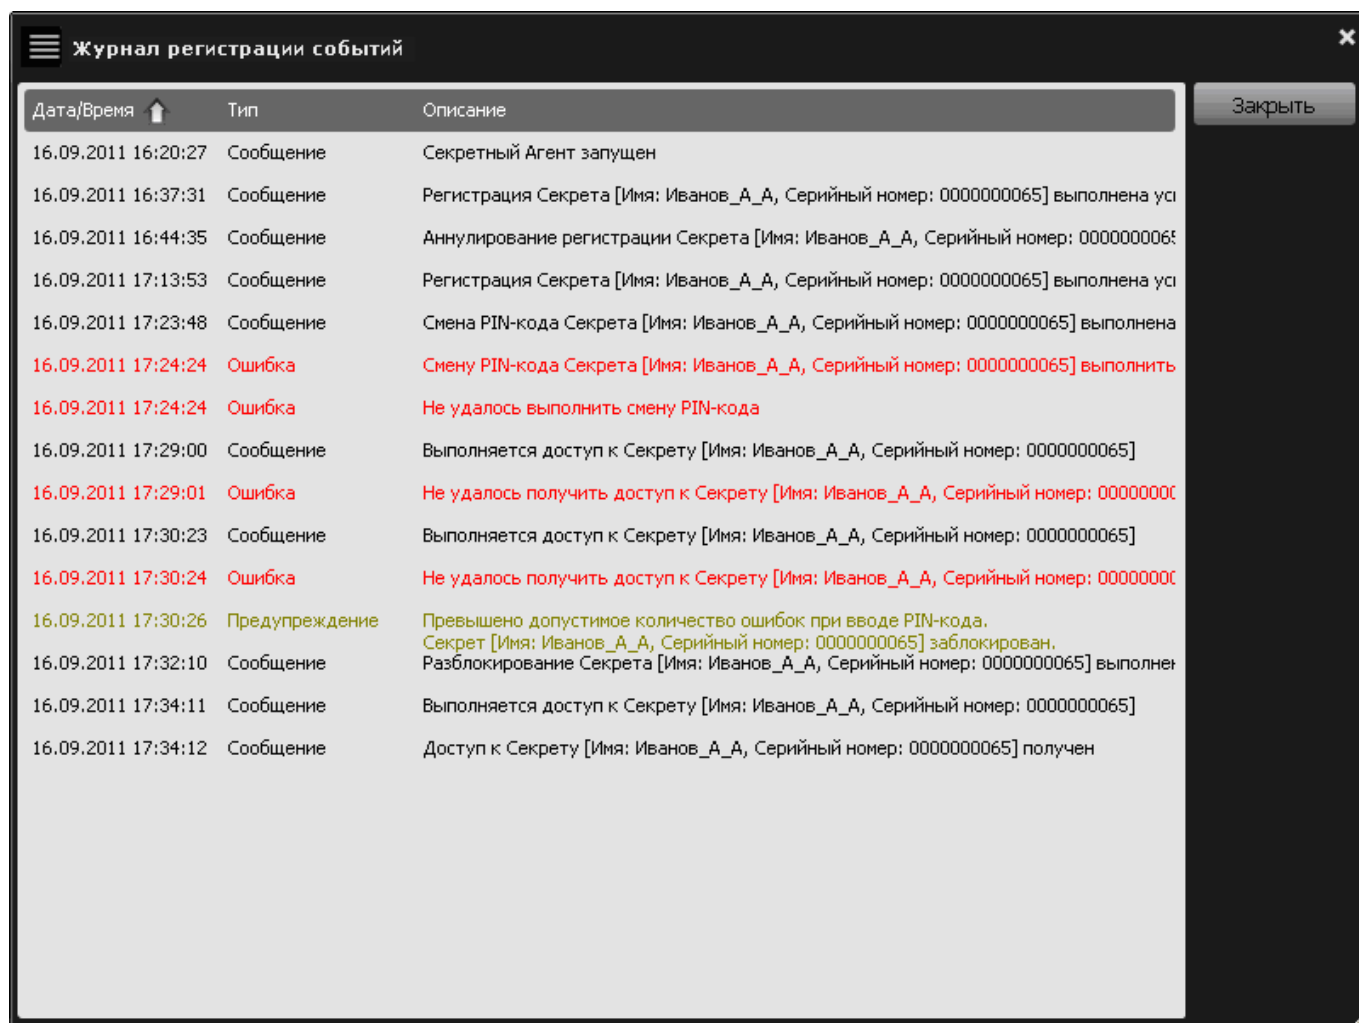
Журнал регистрации событий

×

| Дата/Время | Тип | Описание |
|---|---|---|
| 16.09.2011 16:20:27 | Сообщение | Секретный Агент запущен |
| 16.09.2011 16:37:31 | Сообщение | Регистрация Секрета [Имя: Иванов_А_А, Серийный номер: 0000000065] выполнена ус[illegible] |
| 16.09.2011 16:44:35 | Сообщение | Аннулирование регистрации Секрета [Имя: Иванов_А_А, Серийный номер: 000000006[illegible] |
| 16.09.2011 17:13:53 | Сообщение | Регистрация Секрета [Имя: Иванов_А_А, Серийный номер: 0000000065] выполнена ус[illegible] |
| 16.09.2011 17:23:48 | Сообщение | Смена PIN-кода Секрета [Имя: Иванов_А_А, Серийный номер: 0000000065] выполнена |
| 16.09.2011 17:24:24 | Ошибка | Смену PIN-кода Секрета [Имя: Иванов_А_А, Серийный номер: 0000000065] выполнить |
| 16.09.2011 17:24:24 | Ошибка | Не удалось выполнить смену PIN-кода |
| 16.09.2011 17:29:00 | Сообщение | Выполняется доступ к Секрету [Имя: Иванов_А_А, Серийный номер: 0000000065] |
| 16.09.2011 17:29:01 | Ошибка | Не удалось получить доступ к Секрету [Имя: Иванов_А_А, Серийный номер: 0000000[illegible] |
| 16.09.2011 17:30:23 | Сообщение | Выполняется доступ к Секрету [Имя: Иванов_А_А, Серийный номер: 0000000065] |
| 16.09.2011 17:30:24 | Ошибка | Не удалось получить доступ к Секрету [Имя: Иванов_А_А, Серийный номер: 0000000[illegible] |
| 16.09.2011 17:30:26 | Предупреждение | Превышено допустимое количество ошибок при вводе PIN-кода. Секрет [Имя: Иванов_А_А, Серийный номер: 0000000065] заблокирован. |
| 16.09.2011 17:32:10 | Сообщение | Разблокирование Секрета [Имя: Иванов_А_А, Серийный номер: 0000000065] выполне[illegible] |
| 16.09.2011 17:34:11 | Сообщение | Выполняется доступ к Секрету [Имя: Иванов_А_А, Серийный номер: 0000000065] |
| 16.09.2011 17:34:12 | Сообщение | Доступ к Секрету [Имя: Иванов_А_А, Серийный номер: 0000000065] получен |

Закрыть